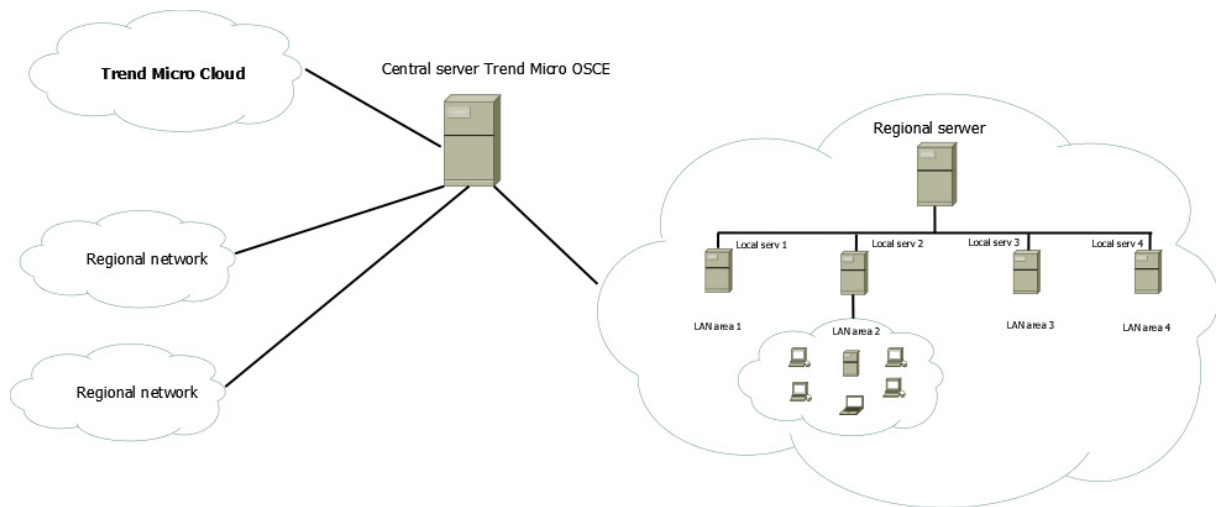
Trend Micro Cloud

Central server Trend Micro OSCE

Regional serwer

Regional network

Regional network

Local serv 1

Local serv 2

Local serv 3

Local serv 4

LAN area 1

LAN area 2

LAN area 3

LAN area 4